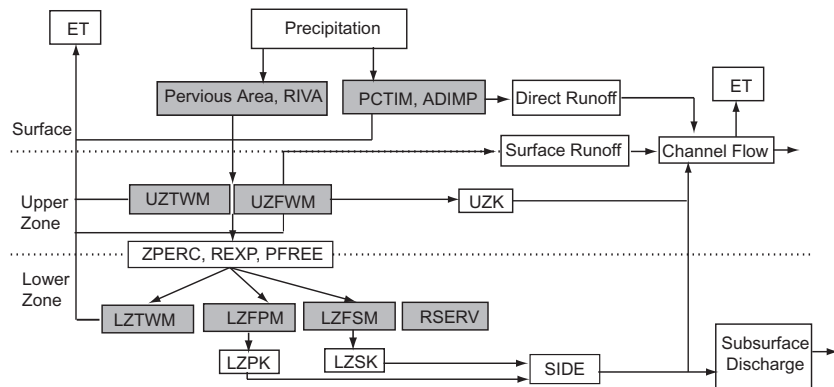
ET

Precipitation

Pervious Area, RIVA

PCTIM, ADIMP

Direct Runoff

ET

Surface

Surface Runoff

Channel Flow

Upper Zone

UZTWM

UZFWM

UZK

ZPERC, REXP, PFREE

Lower Zone

LZTWM

LZFPM

LZFSM

RSERV

LZPK

LZSK

SIDE

Subsurface Discharge